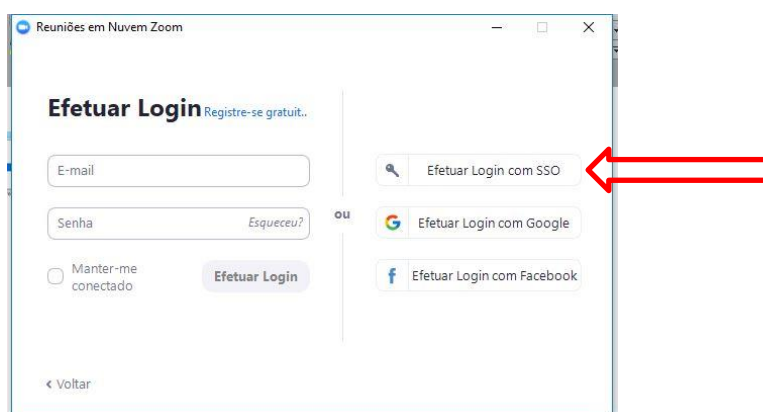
Reuniões em Nuvem Zoom

Efetuar Login Registre-se gratuit..

E-mail

Senha Esqueceu?

Manter-me conectado

Efetuar Login

ou

Efetuar Login com SSO

Efetuar Login com Google

Efetuar Login com Facebook

‹ Voltar